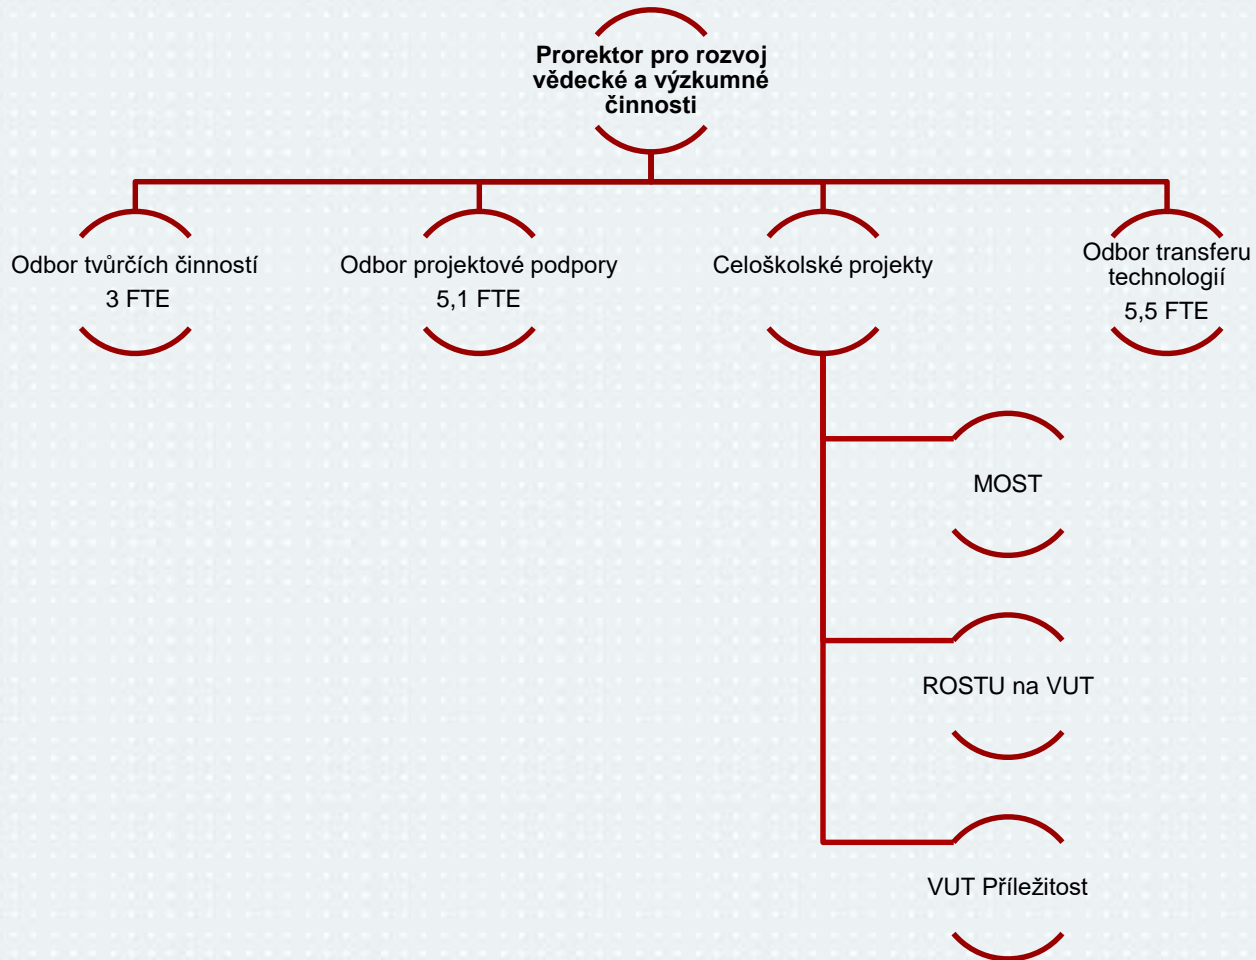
Prorektor pro rozvoj vědecké a výzkumné činnosti

Odbor tvůrčích činností
3 FTE

Odbor projektové podpory
5,1 FTE

Celoškolské projekty

Odbor transferu technologií
5,5 FTE

MOST

ROSTU na VUT

VUT Příležitost